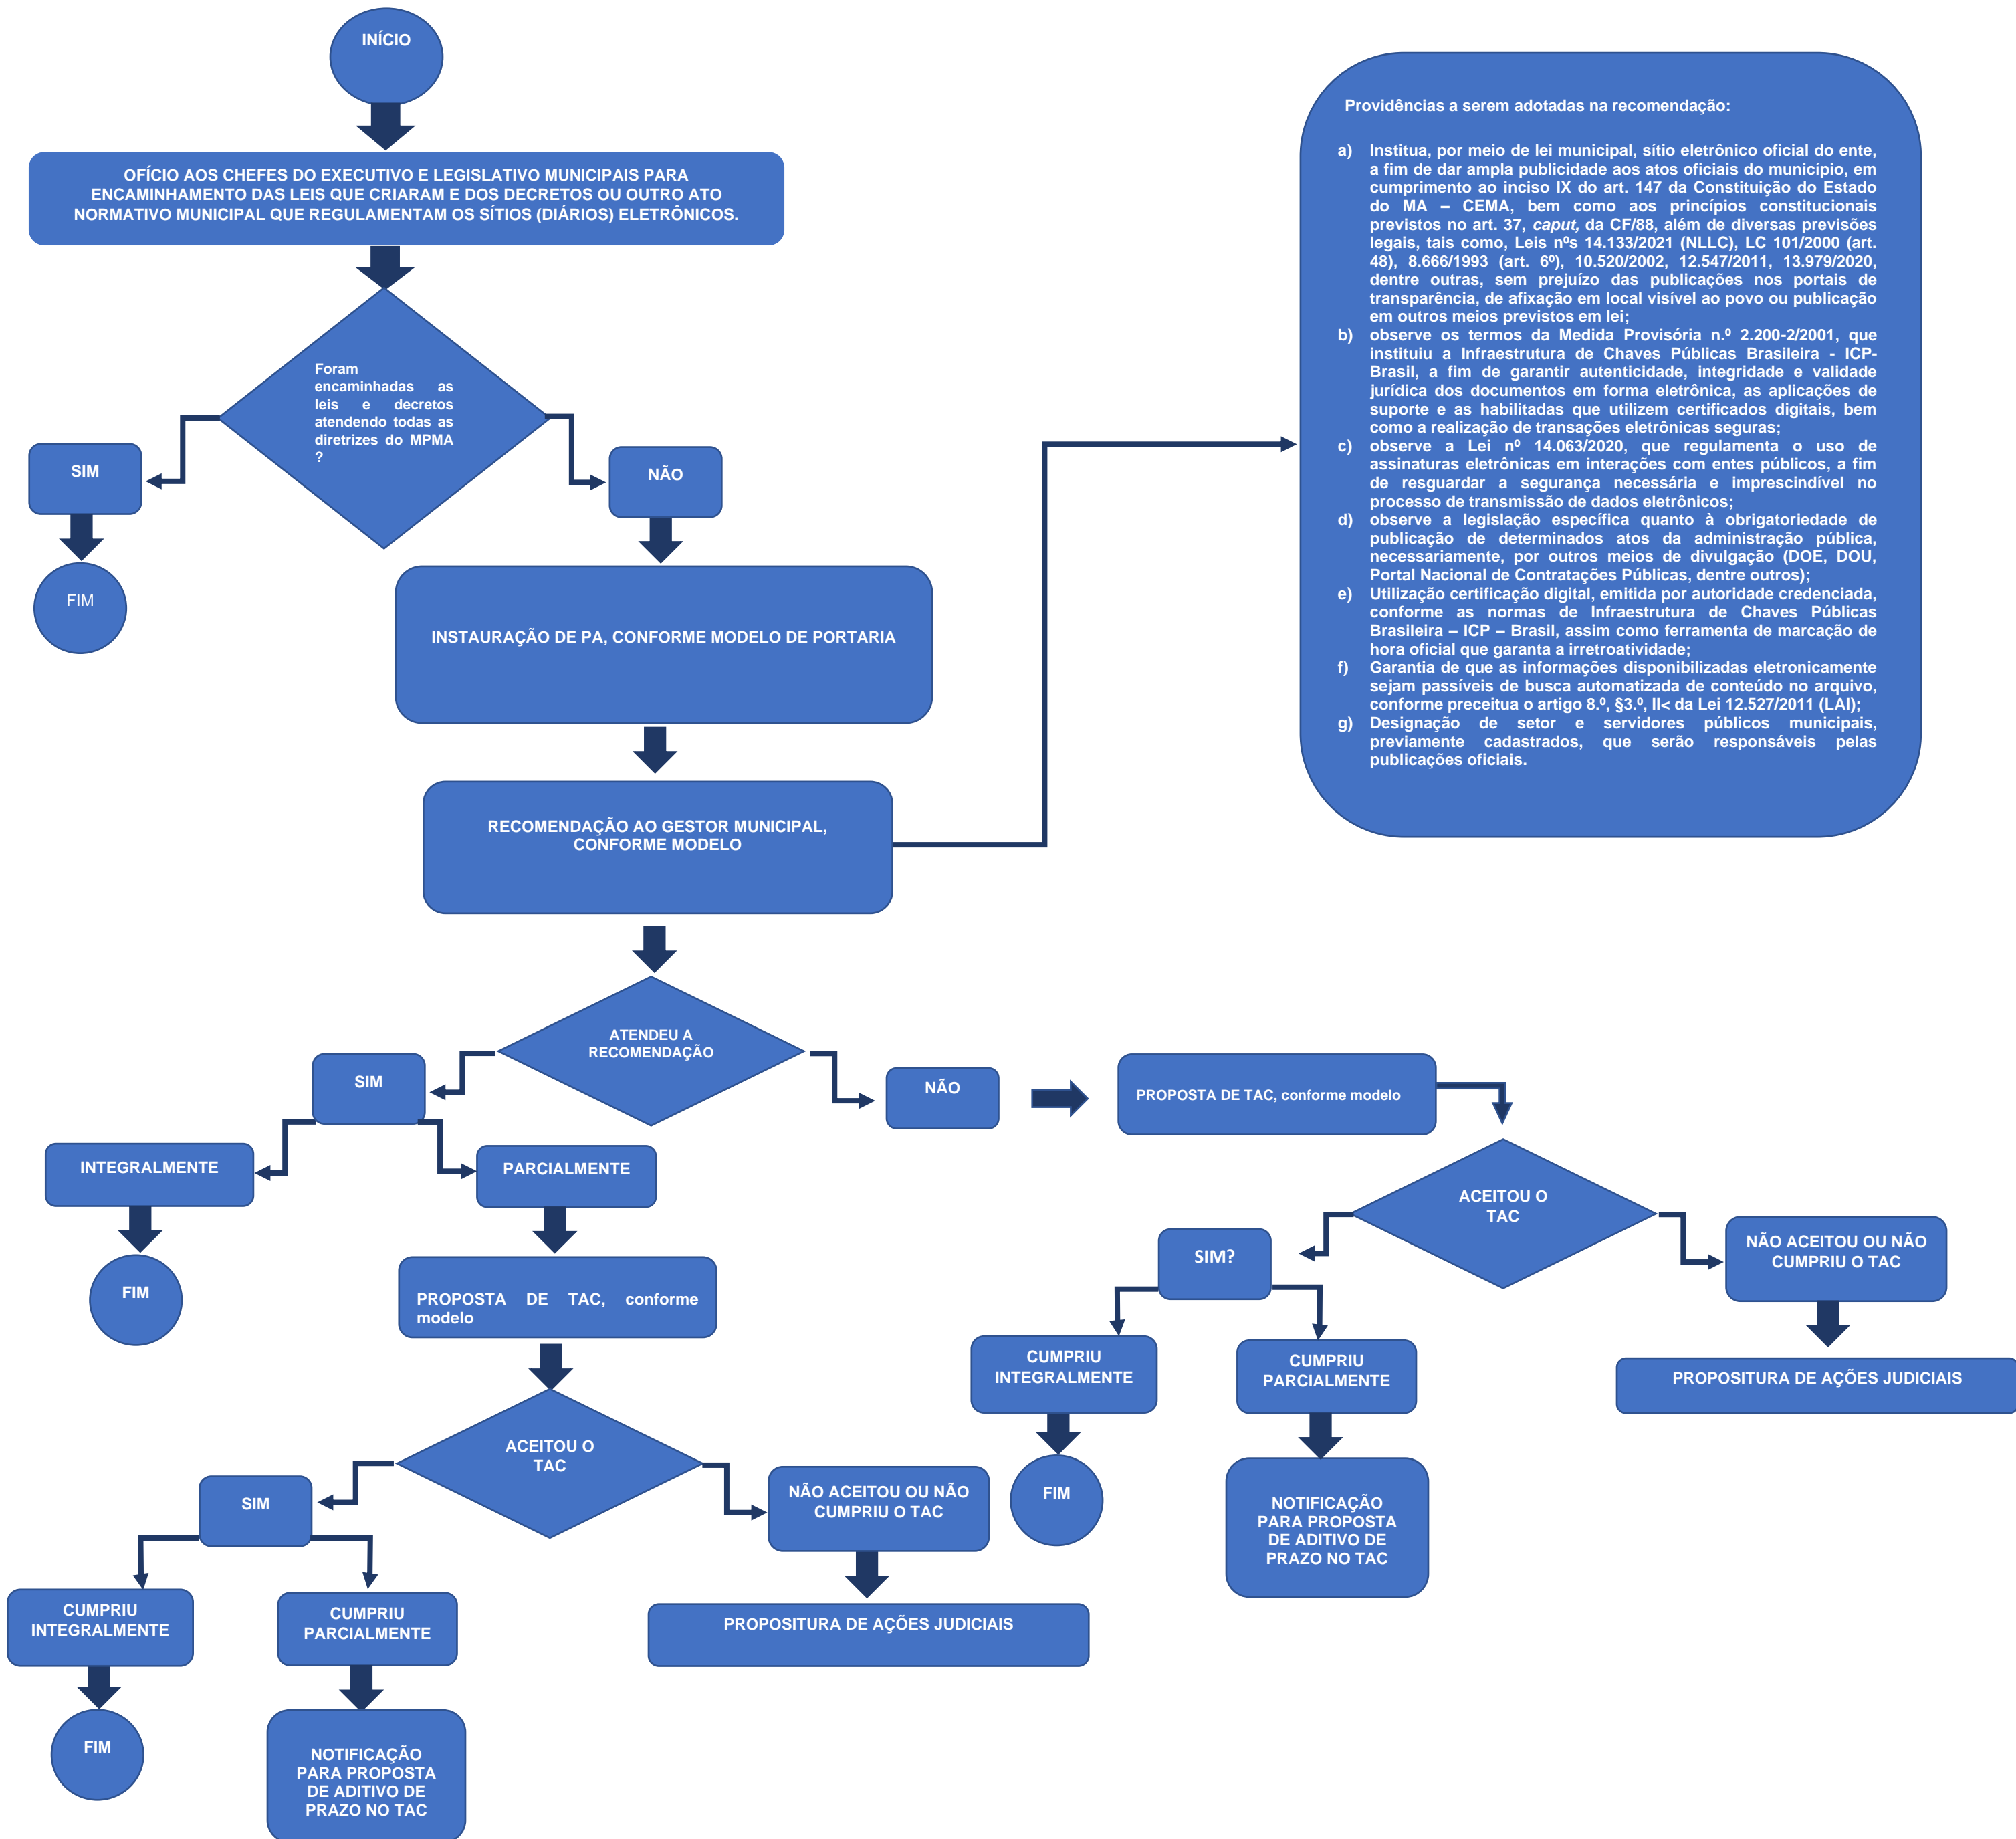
INÍCIO

OFÍCIO AOS CHEFES DO EXECUTIVO E LEGISLATIVO MUNICIPAIS PARA ENCAMINHAMENTO DAS LEIS QUE CRIARAM E DOS DECRETOS OU OUTRO ATO NORMATIVO MUNICIPAL QUE REGULAMENTAM OS SÍTIOS (DIÁRIOS) ELETRÔNICOS.

Foram encaminhadas as leis e decretos atendendo todas as diretrizes do MPMA ?

SIM

FIM

NÃO

INSTAURAÇÃO DE PA, CONFORME MODELO DE PORTARIA

RECOMENDAÇÃO AO GESTOR MUNICIPAL, CONFORME MODELO

Providências a serem adotadas na recomendação:

a) Institua, por meio de lei municipal, sítio eletrônico oficial do ente, a fim de dar ampla publicidade aos atos oficiais do município, em cumprimento ao inciso IX do art. 147 da Constituição do Estado do MA – CEMA, bem como aos princípios constitucionais previstos no art. 37, *caput*, da CF/88, além de diversas previsões legais, tais como, Leis nºs 14.133/2021 (NLLC), LC 101/2000 (art. 48), 8.666/1993 (art. 6º), 10.520/2002, 12.547/2011, 13.979/2020, dentre outras, sem prejuízo das publicações nos portais de transparência, de afixação em local visível ao povo ou publicação em outros meios previstos em lei;
b) observe os termos da Medida Provisória n.º 2.200-2/2001, que instituiu a Infraestrutura de Chaves Públicas Brasileira - ICP-Brasil, a fim de garantir autenticidade, integridade e validade jurídica dos documentos em forma eletrônica, as aplicações de suporte e as habilitadas que utilizem certificados digitais, bem como a realização de transações eletrônicas seguras;
c) observe a Lei nº 14.063/2020, que regulamenta o uso de assinaturas eletrônicas em interações com entes públicos, a fim de resguardar a segurança necessária e imprescindível no processo de transmissão de dados eletrônicos;
d) observe a legislação específica quanto à obrigatoriedade de publicação de determinados atos da administração pública, necessariamente, por outros meios de divulgação (DOE, DOU, Portal Nacional de Contratações Públicas, dentre outros);
e) Utilização certificação digital, emitida por autoridade credenciada, conforme as normas de Infraestrutura de Chaves Públicas Brasileira – ICP – Brasil, assim como ferramenta de marcação de hora oficial que garanta a irretroatividade;
f) Garantia de que as informações disponibilizadas eletronicamente sejam passíveis de busca automatizada de conteúdo no arquivo, conforme preceitua o artigo 8.º, §3.º, II< da Lei 12.527/2011 (LAI);
g) Designação de setor e servidores públicos municipais, previamente cadastrados, que serão responsáveis pelas publicações oficiais.

ATENDEU A RECOMENDAÇÃO

SIM

NÃO

PROPOSTA DE TAC, conforme modelo

INTEGRALMENTE

PARCIALMENTE

FIM

PROPOSTA DE TAC, conforme modelo

ACEITOU O TAC

SIM?

NÃO ACEITOU OU NÃO CUMPRIU O TAC

CUMPRIU INTEGRALMENTE

CUMPRIU PARCIALMENTE

PROPOSITURA DE AÇÕES JUDICIAIS

FIM

NOTIFICAÇÃO PARA PROPOSTA DE ADITIVO DE PRAZO NO TAC

ACEITOU O TAC

SIM

NÃO ACEITOU OU NÃO CUMPRIU O TAC

CUMPRIU INTEGRALMENTE

CUMPRIU PARCIALMENTE

PROPOSITURA DE AÇÕES JUDICIAIS

FIM

NOTIFICAÇÃO PARA PROPOSTA DE ADITIVO DE PRAZO NO TAC